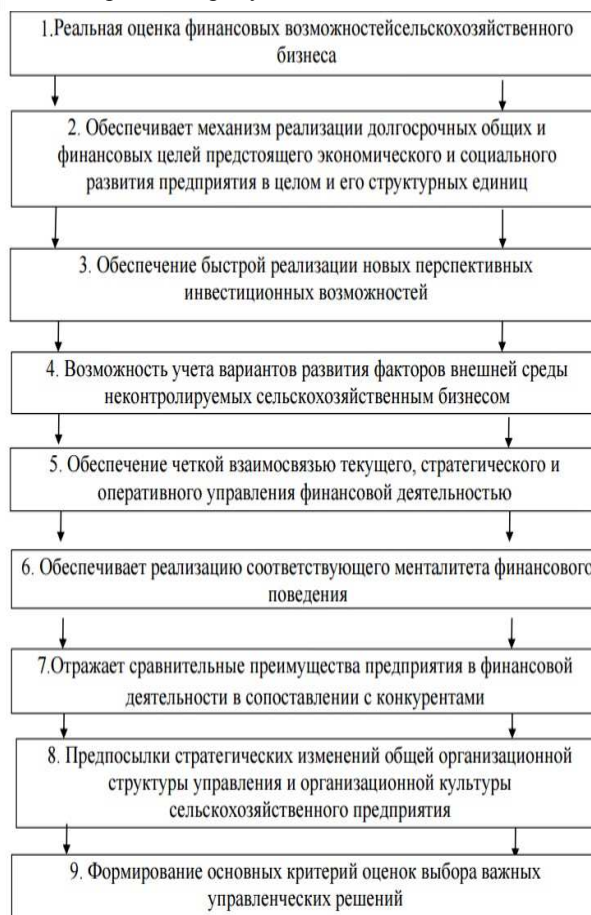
1.Реальная оценка финансовых возможностейсельскохозяйственного бизнеса

2. Обеспечивает механизм реализации долгосрочных общих и финансовых целей предстоящего экономического и социального развития предприятия в целом и его структурных единиц

3. Обеспечение быстрой реализации новых перспективных инвестиционных возможностей

4. Возможность учета вариантов развития факторов внешней среды неконтролируемых сельскохозяйственным бизнесом

5. Обеспечение четкой взаимосвязью текущего, стратегического и оперативного управления финансовой деятельностью

6. Обеспечивает реализацию соответствующего менталитета финансового поведения

7.Отражает сравнительные преимущества предприятия в финансовой деятельности в сопоставлении с конкурентами

8. Предпосылки стратегических изменений общей организационной структуры управления и организационной культуры сельскохозяйственного предприятия

9. Формирование основных критерий оценок выбора важных управленческих решений